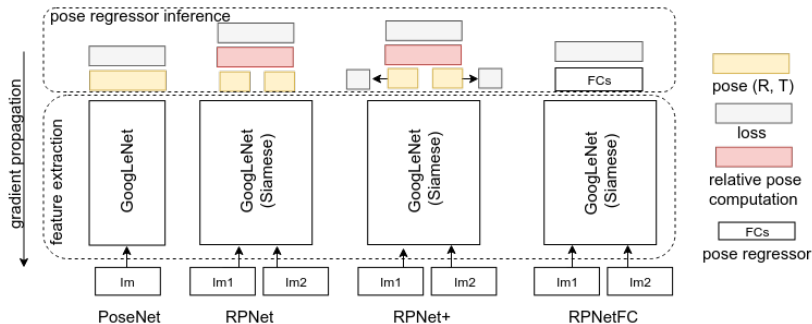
pose regressor inference

gradient propagation

feature extraction

GoogLeNet

GoogLeNet (Siamese)

GoogLeNet (Siamese)

FCs

GoogLeNet (Siamese)

Im

Im1

Im2

Im1

Im2

Im1

Im2

PoseNet

RPNet

RPNet+

RPNetFC

pose (R, T)

loss

relative pose computation

FCs

pose regressor